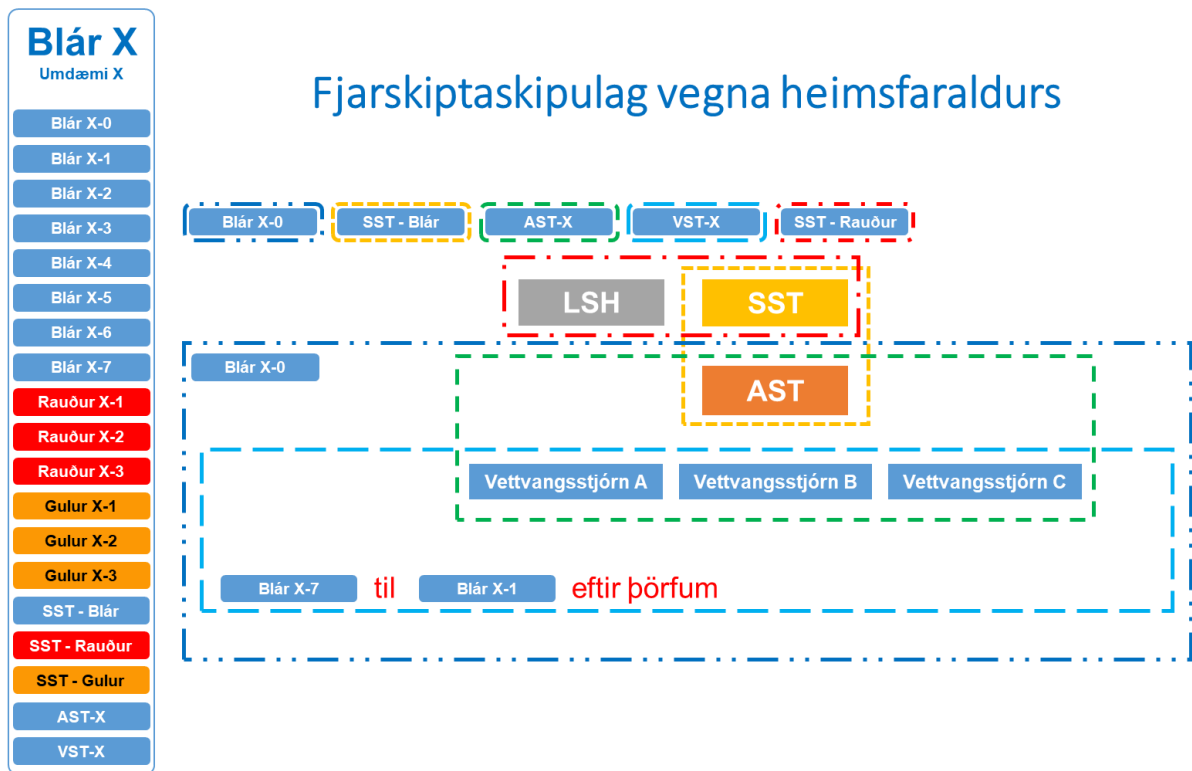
Blár X
Umdæmi X

Blár X-0
Blár X-1
Blár X-2
Blár X-3
Blár X-4
Blár X-5
Blár X-6
Blár X-7
Rauður X-1
Rauður X-2
Rauður X-3
Gulur X-1
Gulur X-2
Gulur X-3
SST - Blár
SST - Rauður
SST - Gulur
AST-X
VST-X

Fjarskiptaskipulag vegna heimsfaraldurs

Blár X-0
SST - Blár
AST-X
VST-X
SST - Rauður

LSH
SST

Blár X-0

AST

Vettvangsstjórn A
Vettvangsstjórn B
Vettvangsstjórn C

Blár X-7 til Blár X-1 eftir þörfum